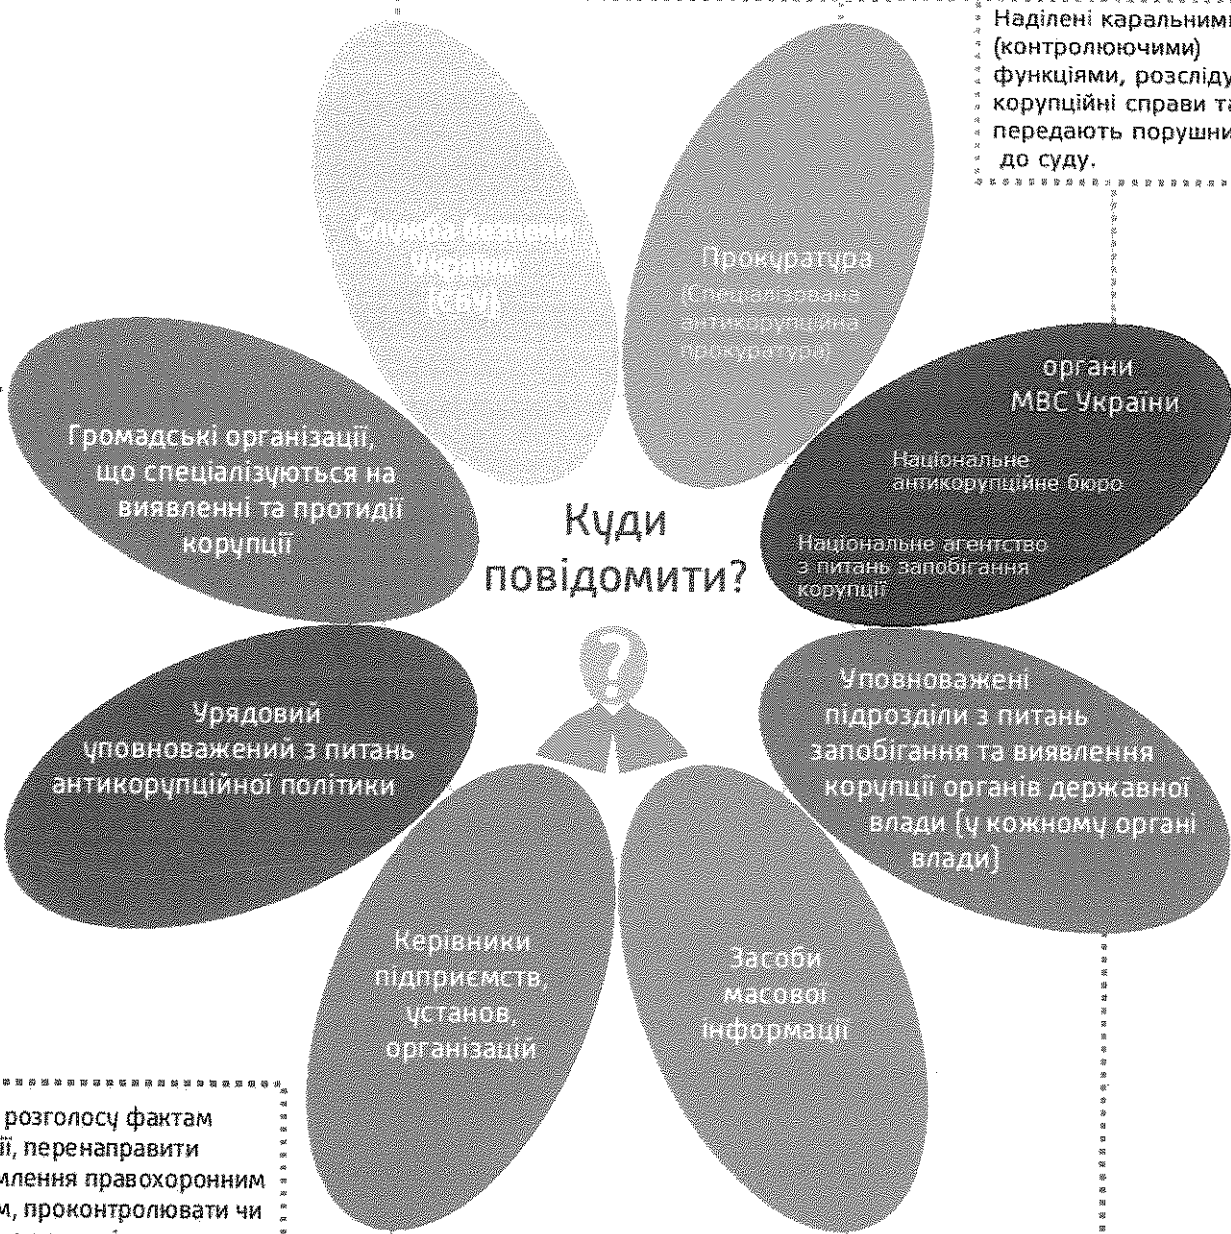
Наділені каральними (контролюючими) функціями, розслід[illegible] корупційні справи т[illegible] передають порушни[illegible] до суду.

Служба безпеки України (СБУ)

Прокуратура (Спеціалізована антикорупційна прокуратура)

органи МВС України

Національне антикорупційне бюро

Національне агентство з питань запобігання корупції

Громадські організації, що спеціалізуються на виявленні та протидії корупції

Куди повідомити?

Урядовий уповноважений з питань антикорупційної політики

Уповноважені підрозділи з питань запобігання та виявлення корупції органів державної влади (у кожному органі влади)

Керівники підприємств, установ, організацій

Засоби масової інформації

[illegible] розголосу фактам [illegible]ії, перенаправити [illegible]млення правоохоронним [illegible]м, проконтролювати чи